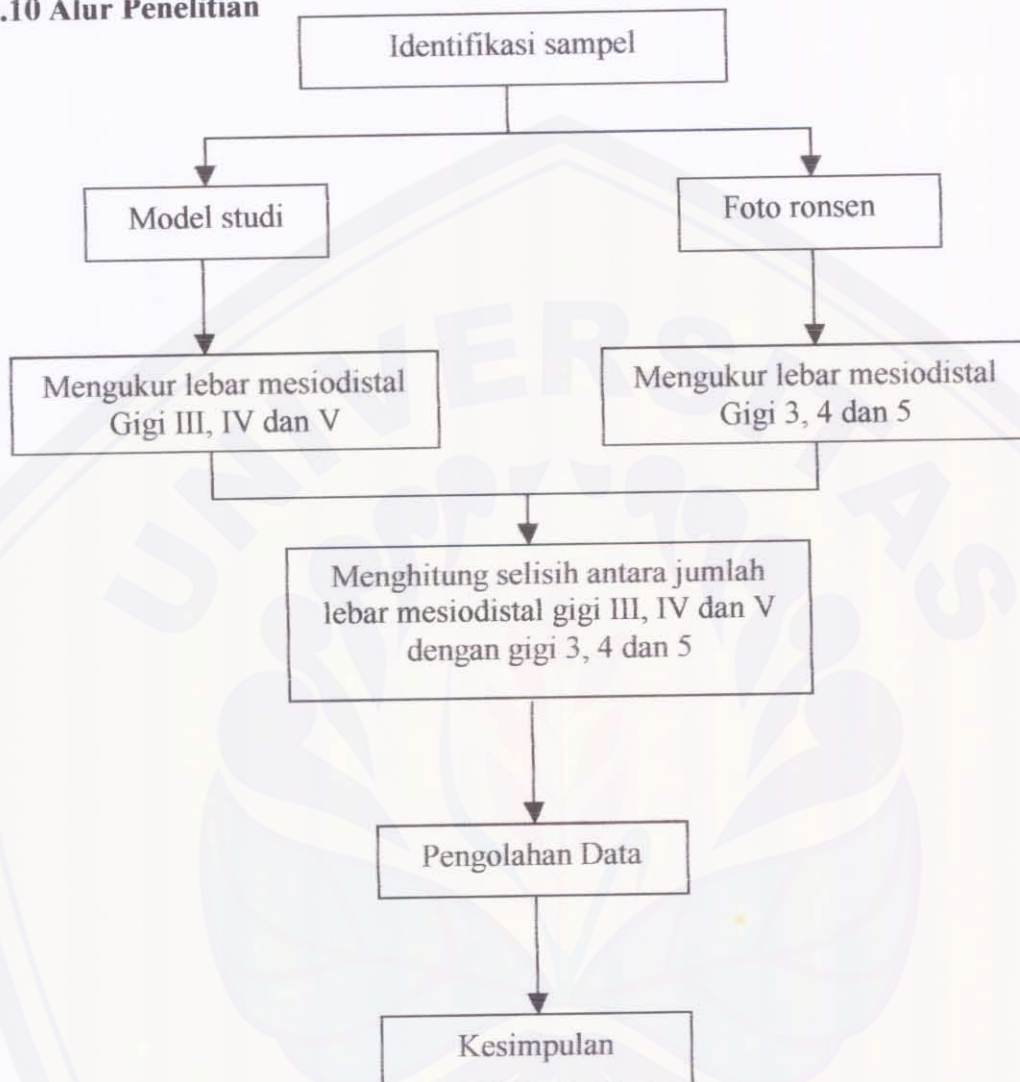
.10 Alur Penelitian

Identifikasi sampel

Model studi

Foto ronsen

Mengukur lebar mesiodistal Gigi III, IV dan V

Mengukur lebar mesiodistal Gigi 3, 4 dan 5

Menghitung selisih antara jumlah lebar mesiodistal gigi III, IV dan V dengan gigi 3, 4 dan 5

Pengolahan Data

Kesimpulan